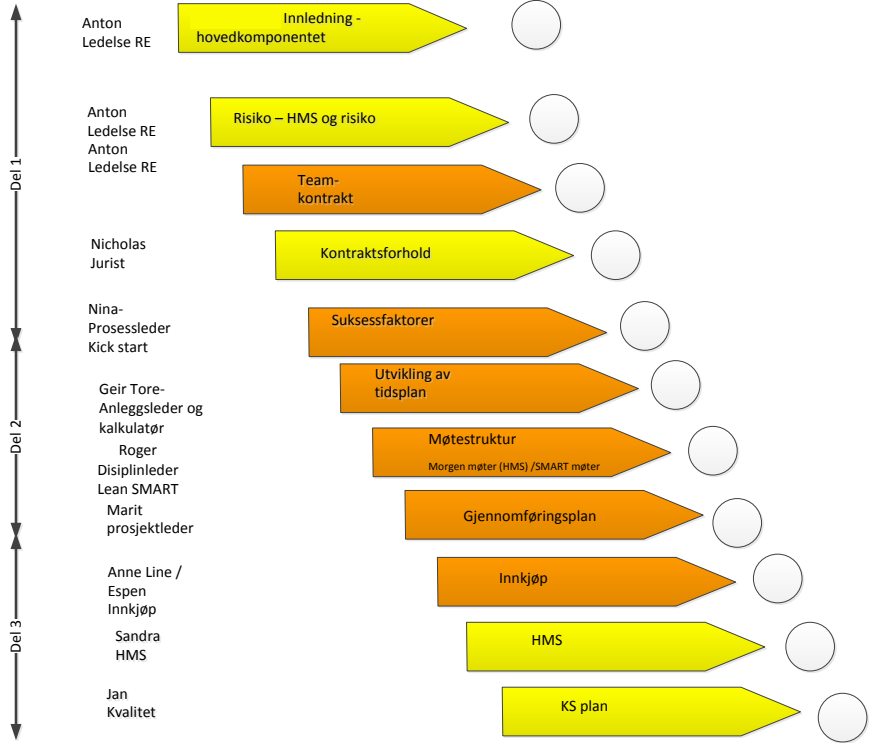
Del 1

Del 2

Del 3

Anton
Ledelse RE

Innledning - hovedkomponentet

Anton
Ledelse RE
Anton
Ledelse RE

Risiko – HMS og risiko

Teamkontrakt

Nicholas
Jurist

Kontraktsforhold

Nina-
Prosessleder
Kick start

Suksessfaktorer

Geir Tore-
Anleggsleder og kalkulatør

Utvikling av tidsplan

Roger
Disiplinleder
Lean SMART

Møtestruktur
Morgen møter (HMS) /SMART møter

Marit
prosjektleder

Gjennomføringsplan

Anne Line /
Espen
Innkjøp

Innkjøp

Sandra
HMS

HMS

Jan
Kvalitet

KS plan